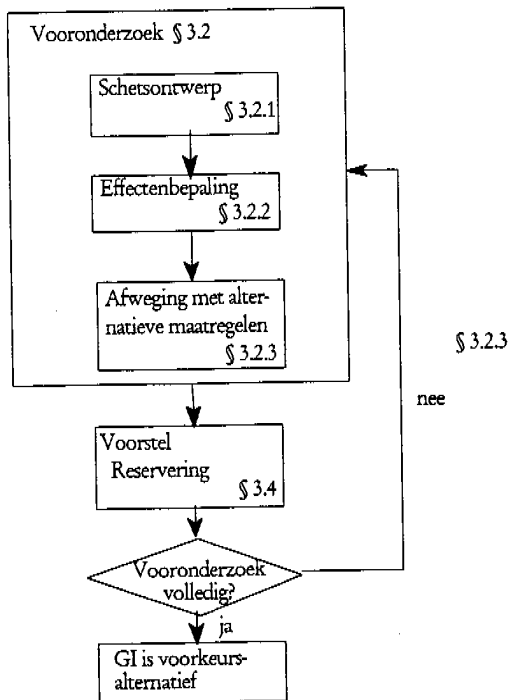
Vooronderzoek § 3.2

Schetsontwerp
§ 3.2.1

Effectenbepaling
§ 3.2.2

Afweging met alternatieve maatregelen
§ 3.2.3

§ 3.2.3

nee

Voorstel Reservering
§ 3.4

Vooronderzoek volledig?

ja

GI is voorkeursalternatief